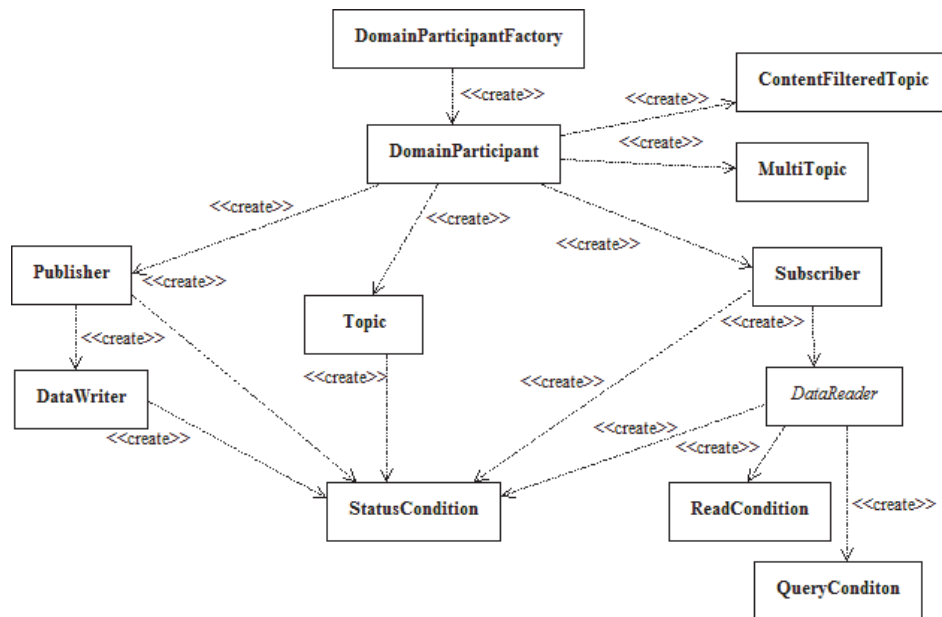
DomainParticipantFactory

<<create>>

ContentFilteredTopic

<<create>>

DomainParticipant

<<create>>

MultiTopic

<<create>>

<<create>>

<<create>>

Publisher

<<create>>

Subscriber

Topic

<<create>>

<<create>>

DataWriter

<<create>>

<<create>>

DataReader

<<create>>

<<create>>

<<create>>

StatusCondition

ReadCondition

<<create>>

QueryConditon